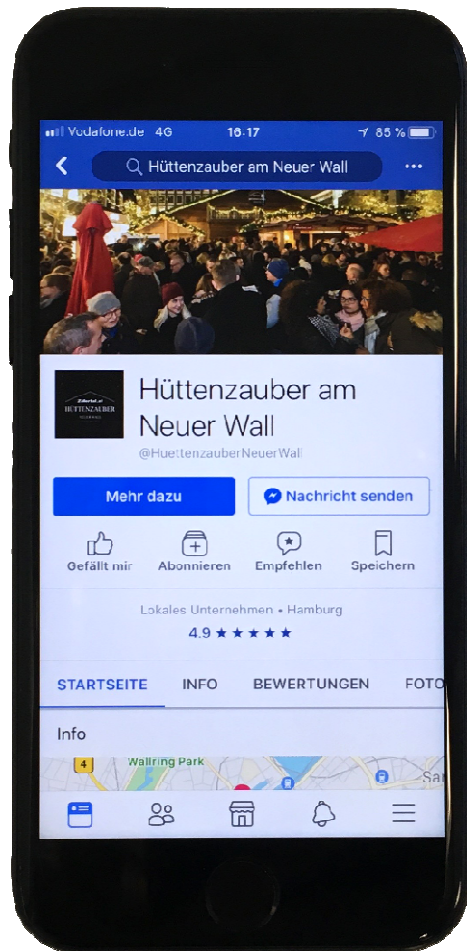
Vodafone.de 4G 16:17 85 %

Hüttenzauber am Neuer Wall

HÜTTENZAUBER

Hüttenzauber am Neuer Wall

@HuettenzauberNeuerWall

Mehr dazu

Nachricht senden

Gefällt mir

Abonnieren

Empfehlen

Speichern

Lokales Unternehmen • Hamburg

4.9 ★★★★★

STARTSEITE

INFO

BEWERTUNGEN

FOTO

Info

4

Wallring Park

Sa